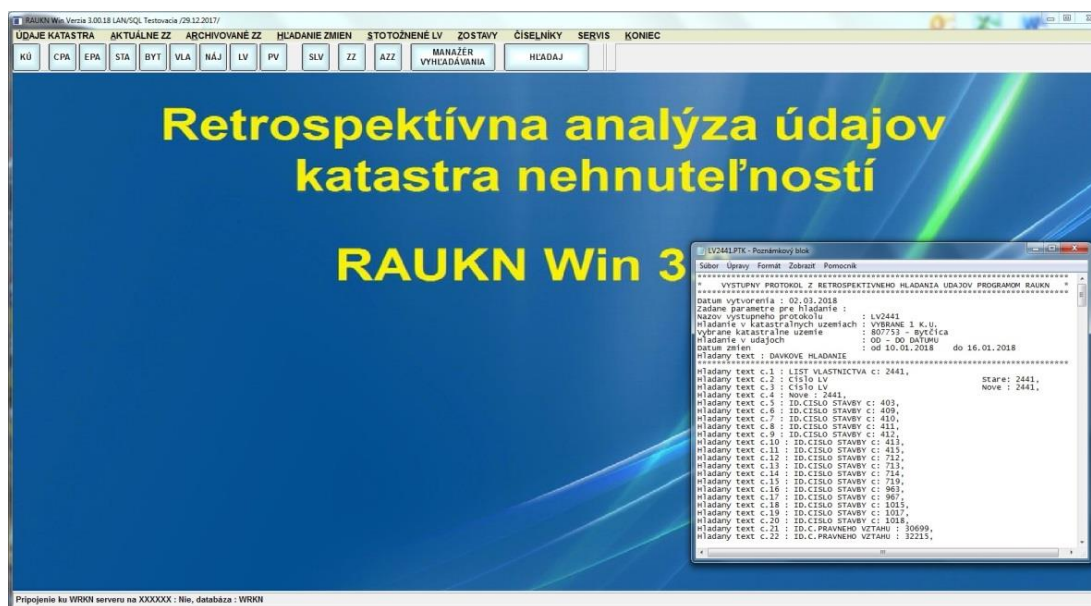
RAUKN Win Verzia 3.00.18 LAN/SQL Testovacia /29.12.2017/

ÚDAJE KATASTRA AKTUÁLNE ZZ ARCHIVOVANÉ ZZ HĽADANIE ZMIEN STOTOŽNENÉ LV ZOSTAVY ČÍSELNÍKY SERVIS KONIEC

KÚ CPA EPA STA BYT VLA NÁJ LV PV SLV ZZ AZZ MANAŽÉR VYHĽADÁVANIA HĽADAJ

Retrospektívna analýza údajov katastra nehnuteľností

RAUKN Win 3

LV2441.PTK - Poznámkový blok

Súbor Úpravy Formát Zobraziť Pomocník

* VYSTUPNY PROTOKOL Z RETROSPEKTIVNEHO HLADANIA UDAJOV PROGRAMOM RAUKN *

Datum vytvorenia : 02.03.2018
Zadane parametre pre hladanie :
Nazov vystupneho protokolu : LV2441
Hladanie v katastralnych uzemiach : VYBRANE 1 K.U.
Vybrane katastralne uzemie : 807753 - Bytčica
Hladanie v udajoch : OD - DO DATUMU
Datum zmien : od 10.01.2018 do 16.01.2018
Hladany text : DAVKOVE HLADANIE

Hladany text c.1 : LIST VLASTNICTVA c: 2441,
Hladany text c.2 : Cislo LV Stare: 2441,
Hladany text c.3 : Cislo LV Nove : 2441,
Hladany text c.4 : Nove : 2441,
Hladany text c.5 : ID.CISLO STAVBY c: 403,
Hladany text c.6 : ID.CISLO STAVBY c: 409,
Hladany text c.7 : ID.CISLO STAVBY c: 410,
Hladany text c.8 : ID.CISLO STAVBY c: 411,
Hladany text c.9 : ID.CISLO STAVBY c: 412,
Hladany text c.10 : ID.CISLO STAVBY c: 413,
Hladany text c.11 : ID.CISLO STAVBY c: 415,
Hladany text c.12 : ID.CISLO STAVBY c: 712,
Hladany text c.13 : ID.CISLO STAVBY c: 713,
Hladany text c.14 : ID.CISLO STAVBY c: 714,
Hladany text c.15 : ID.CISLO STAVBY c: 719,
Hladany text c.16 : ID.CISLO STAVBY c: 963,
Hladany text c.17 : ID.CISLO STAVBY c: 967,
Hladany text c.18 : ID.CISLO STAVBY c: 1015,
Hladany text c.19 : ID.CISLO STAVBY c: 1017,
Hladany text c.20 : ID.CISLO STAVBY c: 1018,
Hladany text c.21 : ID.C.PRAVNEHO VZTAHU : 30699,
Hladany text c.22 : ID.C.PRAVNEHO VZTAHU : 32215,

Pripojenie ku WRKN serveru na XXXXXX : Nie, databáza : WRKN